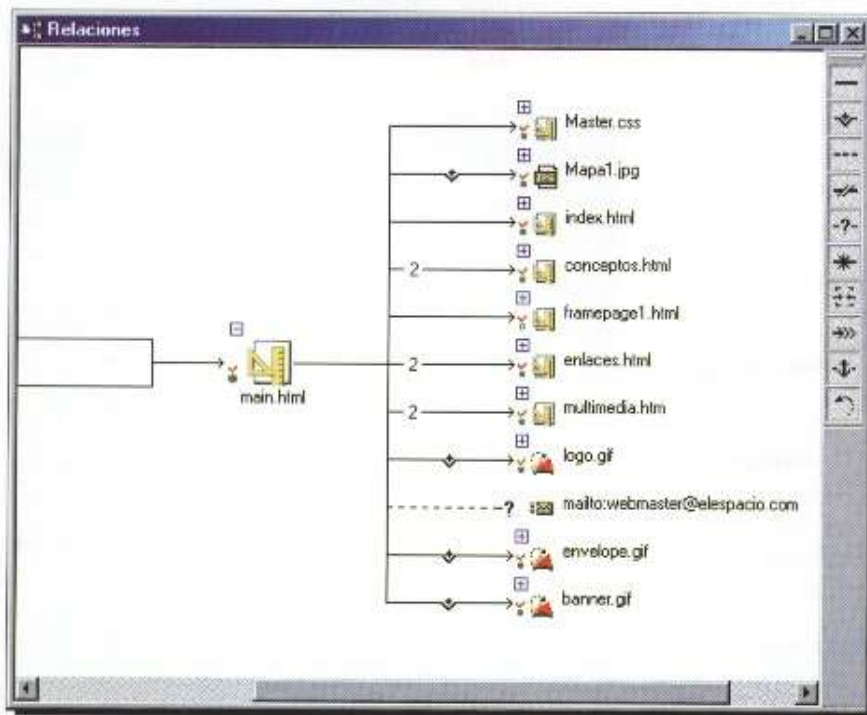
Relaciones

main.html

Master.css

Mapa1.jpg

index.html

2

conceptos.html

framepage1.html

2

enlaces.html

2

multimedia.htm

logo.gif

?

mailto:webmaster@elespacio.com

envelope.gif

banner.gif

-?-